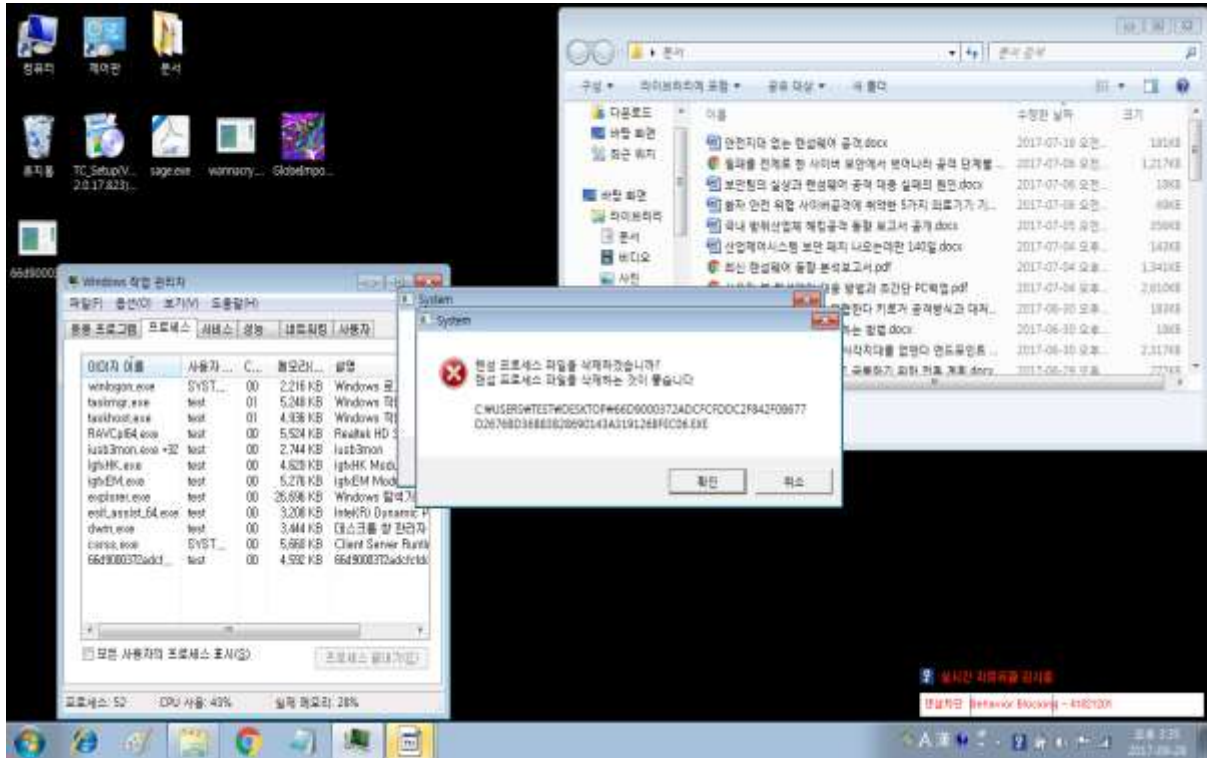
컴퓨터 제어판 문서

휴지통 TC_Setup(V... 2.0.17.823)... sage.exe wannacry... GlobeImpo...

66d90003...

Windows 작업 관리자

파일(F) 옵션(O) 보기(V) 도움말(H)

응용 프로그램 프로세스 서비스 성능 네트워킹 사용자

| 이미지 이름 | 사용자 ... | C... | 메모리... | 설명 |
|---|---|---|---|---|
| winlogon.exe | SYST... | 00 | 2,216 KB | Windows 로... |
| taskmgr.exe | test | 01 | 5,248 KB | Windows 작... |
| taskhost.exe | test | 01 | 4,936 KB | Windows 작... |
| RAVCpl64.exe | test | 00 | 5,524 KB | Realtek HD ... |
| iusb3mon.exe *32 | test | 00 | 2,744 KB | iusb3mon |
| igfxHK.exe | test | 00 | 4,620 KB | igfxHK Modu... |
| igfxEM.exe | test | 00 | 5,276 KB | igfxEM Modu... |
| explorer.exe | test | 00 | 26,696 KB | Windows 탐색기 |
| esrv_assist_64.exe | test | 00 | 3,200 KB | Intel(R) Dynamic P... |
| dwm.exe | test | 00 | 3,444 KB | 데스크톱 창 관리자 |
| csrss.exe | SYST... | 00 | 5,668 KB | Client Server Runti... |
| 66d90000372adcf... | test | 00 | 4,592 KB | 66d90000372adcfcfdd... |

모든 사용자의 프로세스 표시(S) 프로세스 끝내기(E)

프로세스: 52 CPU 사용: 43% 실제 메모리: 28%

System

System

랜섬 프로세스 파일을 삭제하겠습니까?
랜섬 프로세스 파일을 삭제하는 것이 좋습니다

C:\USERS\TEST\DESKTOP\66D90000372ADCFCFDDC2F842F08677D2676BD3688D82B8901434319126B0C06.EXE

확인 취소

문서

구성 ▼ 라이브러리에 포함 ▼ 공유 대상 ▼ 새 폴더

다운로드
바탕 화면
최근 위치
바탕 화면
라이브러리
문서
비디오
사진

이름 수정한 날짜 크기

안전지대 없는 랜섬웨어 공격.docx 2017-07-10 오전... 181KB
월패를 전제로 한 사이버 보안에서 벗어나라 공격 단계별... 2017-07-06 오전... 1,217KB
보안팀의 실상과 랜섬웨어 공격 대응 실패의 원인.docx 2017-07-06 오전... 18KB
물자 안전 위협 사이버공격에 취약한 5가지 피해가기 기... 2017-07-06 오전... 49KB
국내 방위산업체 해킹공격 동향 보고서 공개.docx 2017-07-05 오전... 356KB
산업제어시스템 보안 패치 나오는데만 140일.docx 2017-07-04 오후... 142KB
최신 랜섬웨어 동향 분석보고서.pdf 2017-07-04 오후... 1,341KB
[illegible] PC백업.pdf 2017-07-04 오후... 2,610KB
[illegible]한다 키로거 공격방식과 대처... 2017-06-30 오후... 183KB
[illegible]는 방법.docx 2017-06-30 오후... 18KB
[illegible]시각지대를 없애다 엔드포인트... 2017-06-30 오후... 2,317KB
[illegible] 2017-06-29 오후... 227KB

실시간 치료목록 감시중

랜섬차단 Behavior Blocking - 4182126

오후 3:35
2017-08-28